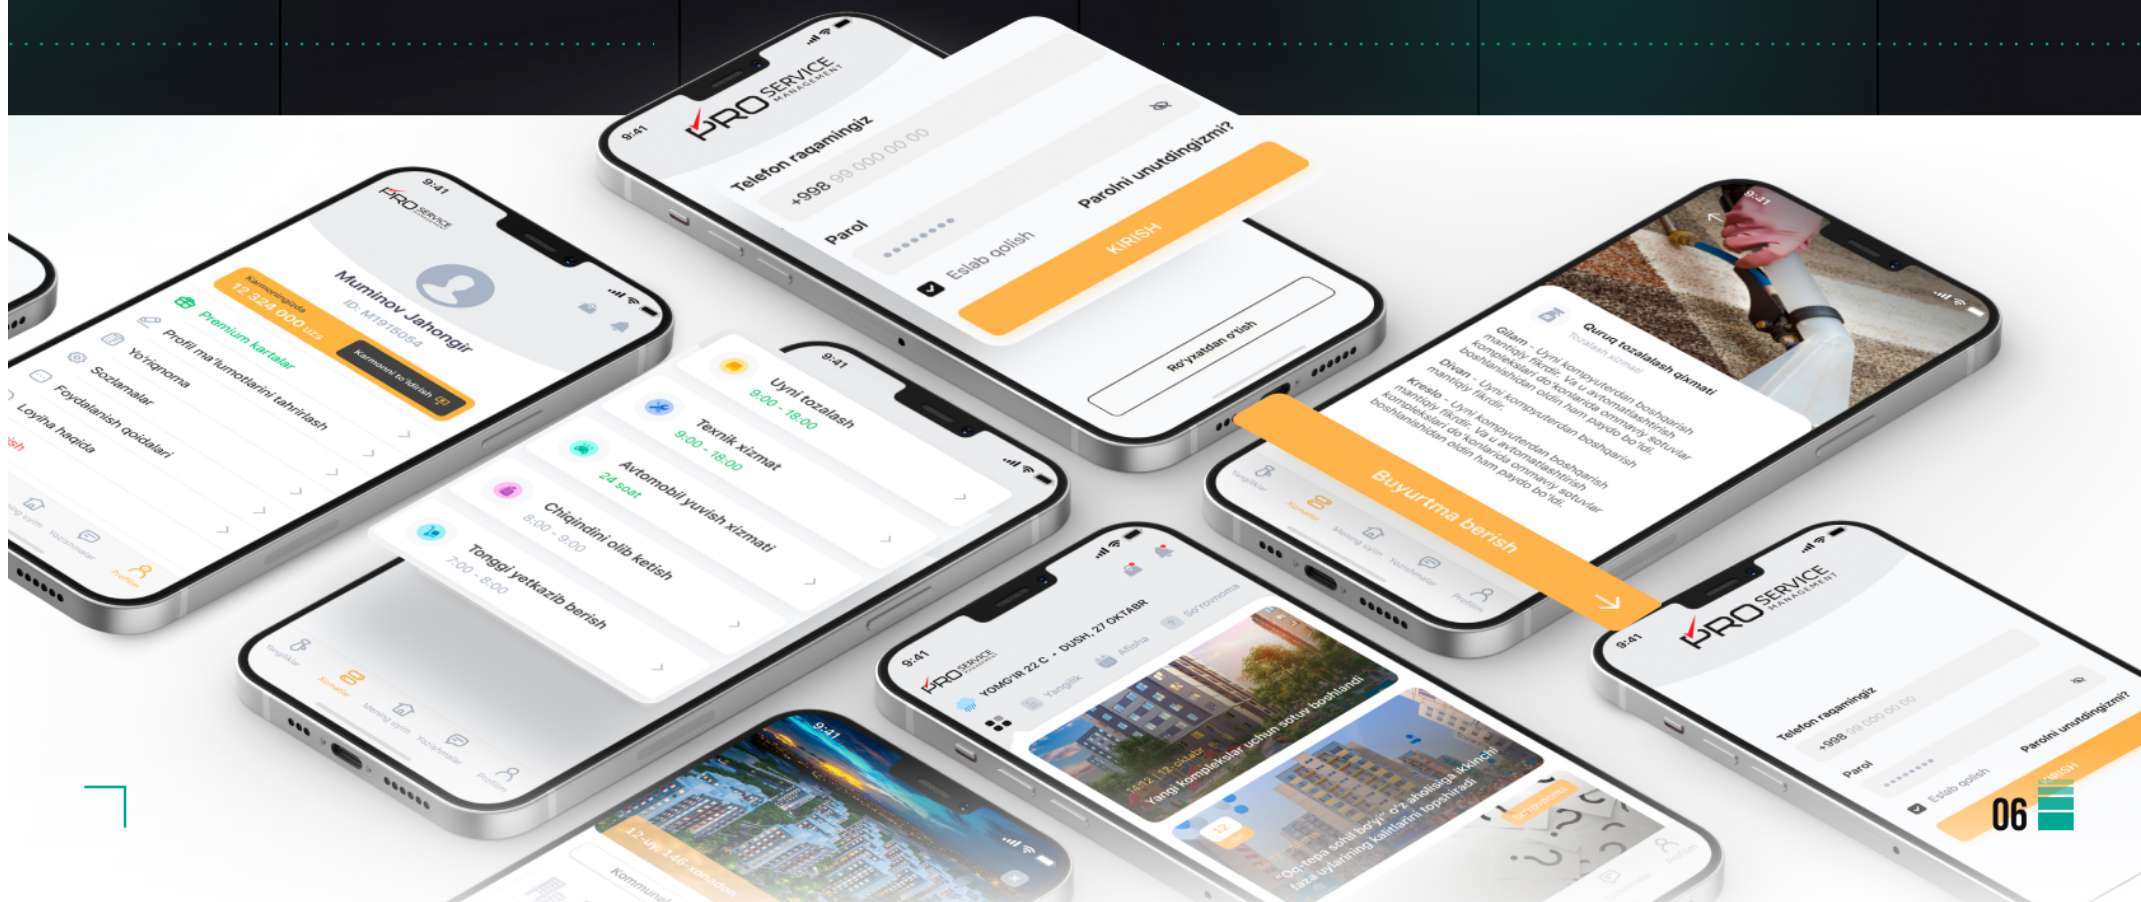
9:41
PRO SERVICE MANAGEMENT
Telefon raqamingiz
+998 99 000 00 00
Parol
••••••••
Eslab qolish
Parolni unutdingizmi?
KIRISH
Ro'yxatdan o'tish

9:41
PRO SERVICE
Muminov Jahongir
ID: M1915054
Karmoningizda
12 324 000 uzs
Karmonni to'ldirish
Premium kartalar
Profil ma'lumotlarini tahrirlash
Yo'riqnoma
Sozlamalar
Foydalanish qoidalari
Loyiha haqida
Profilim

9:41
Uyni tozalash
9:00 - 18:00
Texnik xizmat
9:00 - 18:00
Avtomobil yuvish xizmati
24 soat
Chiqindini olib ketish
8:00 - 9:00
Tonggi yetkazib berish
7:00 - 8:00
Yangiliklar
Xizmatlar
Mening uyim
Yozishmalar
Profilim

9:41
Quruq tozalash xizmati
Tozalash xizmati
Gilam - Uyni komyuterdan boshqarish mantiqiy fikrdir. Va u avtomatlashtirish komplekslari do'konlarida ommaviy sotuvlar boshlanishidan oldin ham paydo bo'ldi.
Divan - Uyni komyuterdan boshqarish mantiqiy fikrdir.
Kreslo - Uyni komyuterdan boshqarish mantiqiy fikrdir. Va u avtomatlashtirish komplekslari do'konlarida ommaviy sotuvlar boshlanishidan oldin ham paydo bo'ldi.
Buyurtma berish
Yangiliklar
Xizmatlar
Mening uyim
Yozishmalar
Profilim

9:41
PRO SERVICE
YOMG'IR 22 C · DUSH, 27 OKTABR
Yangilik
Afisha
So'rovnoma
14:12 | 12 oktabr
Yangi komplekslar uchun sotuv boshlandi
12
"Oq-tepa sohil bo'yi" o'z aholisiga ikkinchi faza uylarining kalitlarini topshiradi
So'rovnoma

9:41
12-uy, 146-xonadon
Kommunal

9:41
PRO SERVICE MANAGEMENT
Telefon raqamingiz
+998 99 000 00 00
Parol
Eslab qolish
Parolni unutdingizmi?
KIRISH

06